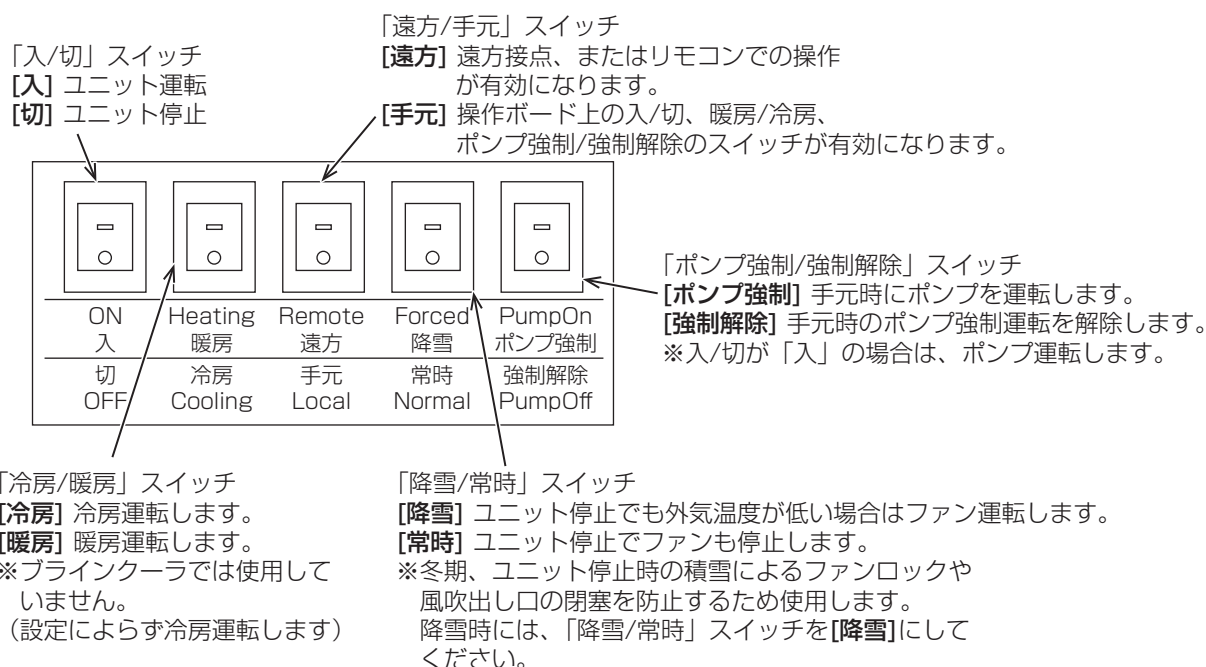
「入/切」スイッチ
[入] ユニット運転
[切] ユニット停止

「遠方/手元」スイッチ
[遠方] 遠方接点、またはリモコンでの操作が有効になります。
[手元] 操作ボード上の入/切、暖房/冷房、ポンプ強制/強制解除のスイッチが有効になります。

| ON 入 | Heating 暖房 | Remote 遠方 | Forced 降雪 | PumpOn ポンプ強制 |
|---|---|---|---|---|
| 切 OFF | 冷房 Cooling | 手元 Local | 常時 Normal | 強制解除 PumpOff |

「ポンプ強制/強制解除」スイッチ
[ポンプ強制] 手元時にポンプを運転します。
[強制解除] 手元時のポンプ強制運転を解除します。
※入/切が「入」の場合は、ポンプ運転します。

「冷房/暖房」スイッチ
[冷房] 冷房運転します。
[暖房] 暖房運転します。
※ブラインクーラでは使用していません。
(設定によらず冷房運転します)

「降雪/常時」スイッチ
[降雪] ユニット停止でも外気温度が低い場合はファン運転します。
[常時] ユニット停止でファンも停止します。
※冬期、ユニット停止時の積雪によるファンロックや風吹出し口の閉塞を防止するため使用します。
降雪時には、「降雪/常時」スイッチを[降雪]にしてください。